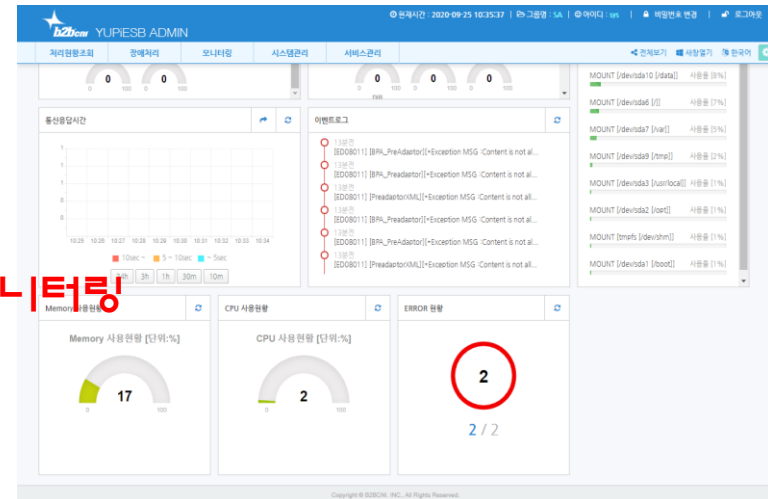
b2bcom YUPIESB ADMIN

현재시간 : 2020-09-25 10:35:37 | 그룹명 : SA | 아이디 : sys | 비밀번호 변경 | 로그아웃

처리현황조회 | 장애처리 | 모니터링 | 시스템관리 | 서비스관리

전체보기 | 새창열기 | 한국어

0 0
0 100 0 100

0 0 0
0 100

MOUNT [/dev/sda10 [/data]] 사용률 [8%]
MOUNT [/dev/sda6 [/]] 사용률 [7%]
MOUNT [/dev/sda7 [/var]] 사용률 [5%]
MOUNT [/dev/sda9 [/tmp]] 사용률 [2%]
MOUNT [/dev/sda3 [/usr/local]] 사용률 [1%]
MOUNT [/dev/sda2 [/opt]] 사용률 [1%]
MOUNT [tmpfs [/dev/shm]] 사용률 [1%]
MOUNT [/dev/sda1 [/boot]] 사용률 [1%]

통신응답시간

1
1
1
0
0
0

10:25 10:26 10:27 10:28 10:29 10:30 10:31 10:32 10:33 10:34

10sec ~ 5 ~ 10sec ~ 5sec

24h 3h 1h 30m 10m

이벤트로그

13분전
[ED08011] [BPA_PreAdaptor][+Exception MSG :Content is not al...
13분전
[ED08011] [BPA_PreAdaptor][+Exception MSG :Content is not al...
13분전
[ED08011] [PreadaptorXML][+Exception MSG :Content is not all...
13분전
[ED08011] [PreadaptorXML][+Exception MSG :Content is not all...
13분전
[ED08011] [BPA_PreAdaptor][+Exception MSG :Content is not al...
13분전
[ED08011] [PreadaptorXML][+Exception MSG :Content is not all...

니터링

Memory 사용현황

Memory 사용현황 [단위:%]

17

0 100

CPU 사용현황

CPU 사용현황 [단위:%]

2

0 100

ERROR 현황

2

2 / 2

Copyright © B2BCM. INC., All Rights Reserved.